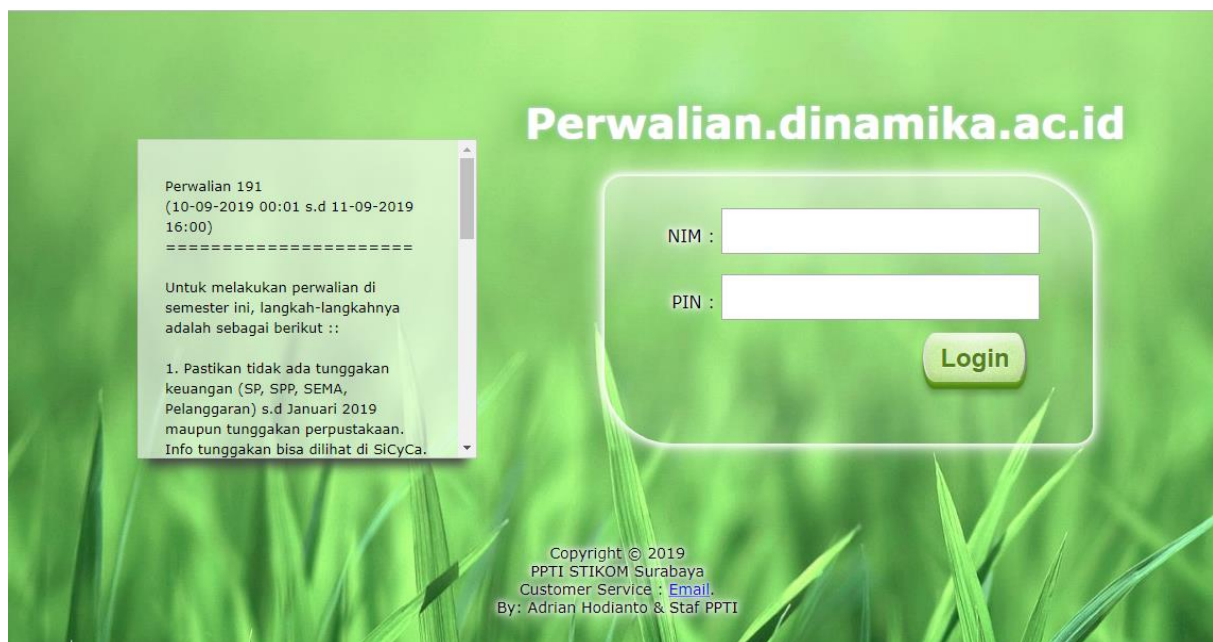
Perwalian.dinamika.ac.id

Perwalian 191
(10-09-2019 00:01 s.d 11-09-2019 16:00)
======================

Untuk melakukan perwalian di semester ini, langkah-langkahnya adalah sebagai berikut ::

1. Pastikan tidak ada tunggakan keuangan (SP, SPP, SEMA, Pelanggaran) s.d Januari 2019 maupun tunggakan perpustakaan. Info tunggakan bisa dilihat di SiCyCa.

NIM :

PIN :

Login

Copyright © 2019
PPTI STIKOM Surabaya
Customer Service : Email.
By: Adrian Hodianto & Staf PPTI